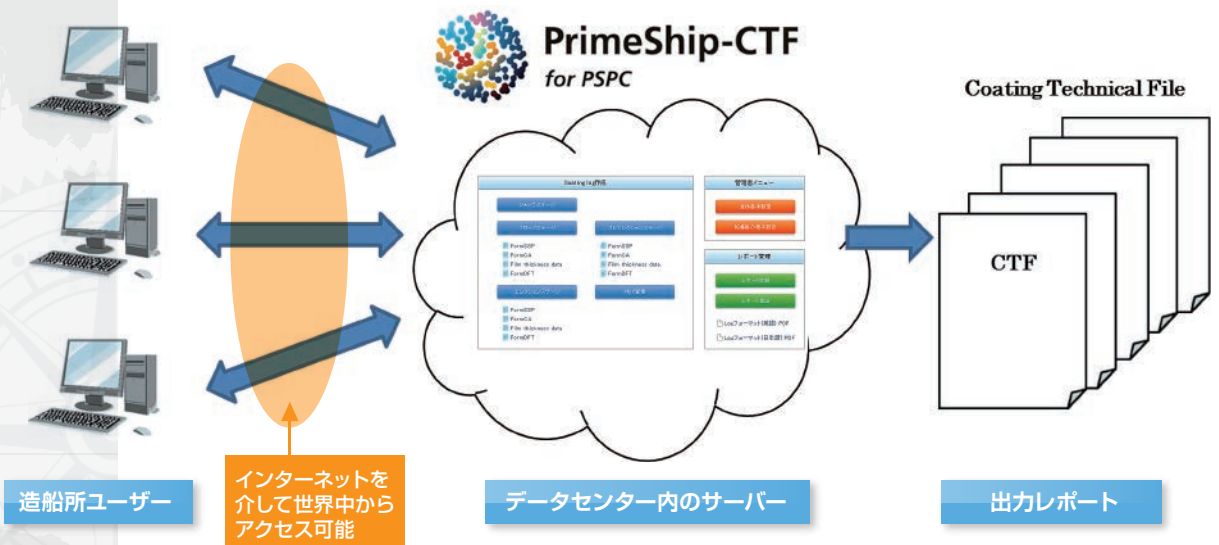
PrimeShip-CTF
for PSPC

Coating Technical File

Coating log作成
管理者メニュー
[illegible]
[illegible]
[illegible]
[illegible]
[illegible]
レポート管理
FormSSP
FormCA
Film thickness data
FormDFT
FormSSP
FormCA
Film thickness data
FormDFT
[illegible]
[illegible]
FormSSP
FormCA
Film thickness data
FormDFT
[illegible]
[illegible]
Logフォーマット(英語).PDF
Logフォーマット(日本語).PDF

CTF

造船所ユーザー

インターネットを介して世界中からアクセス可能

データセンター内のサーバー

出力レポート